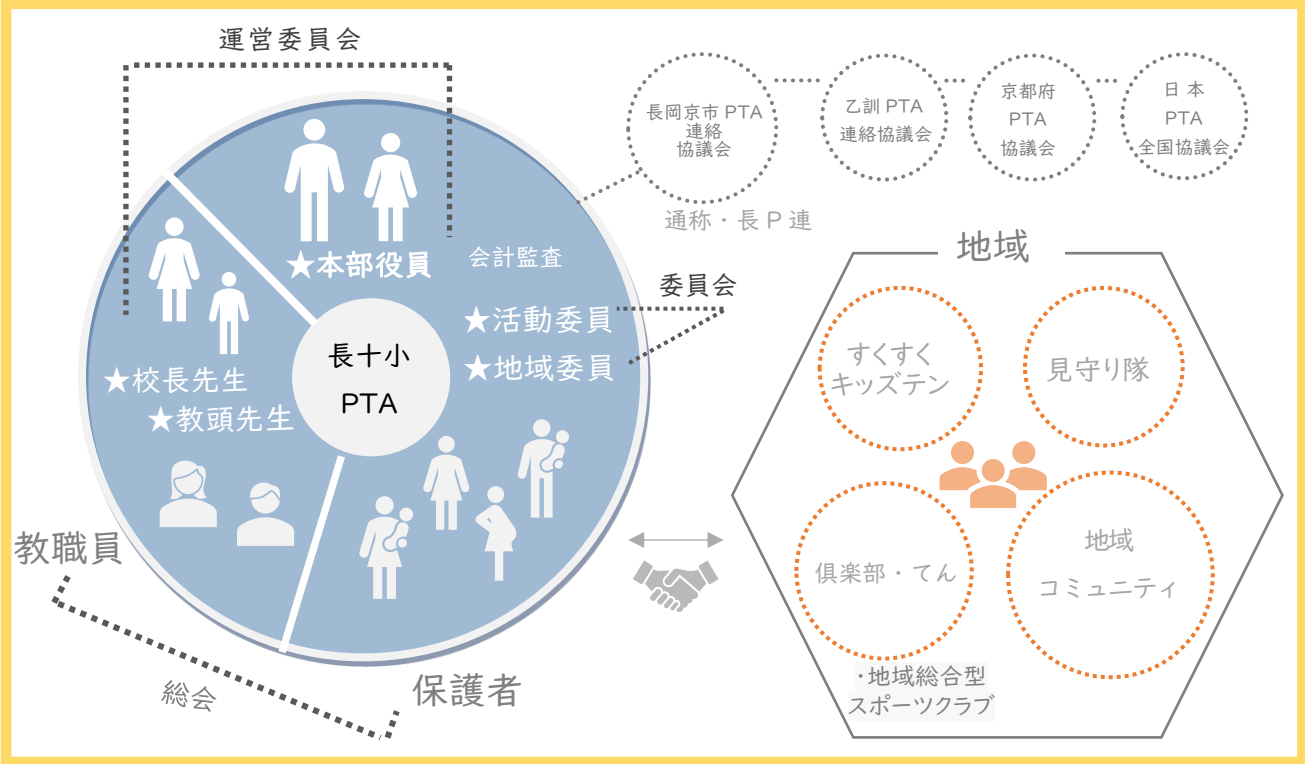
運営委員会

長岡京市 PTA 連絡協議会

乙訓 PTA 連絡協議会

京都府 PTA 協議会

日本 PTA 全国協議会

通称・長P連

★本部役員

会計監査

委員会

★活動委員

★地域委員

長十小 PTA

★校長先生

★教頭先生

教職員

総会

保護者

地域

すくすくキッズテン

見守り隊

倶楽部・てん

地域コミュニティ

・地域総合型スポーツクラブ